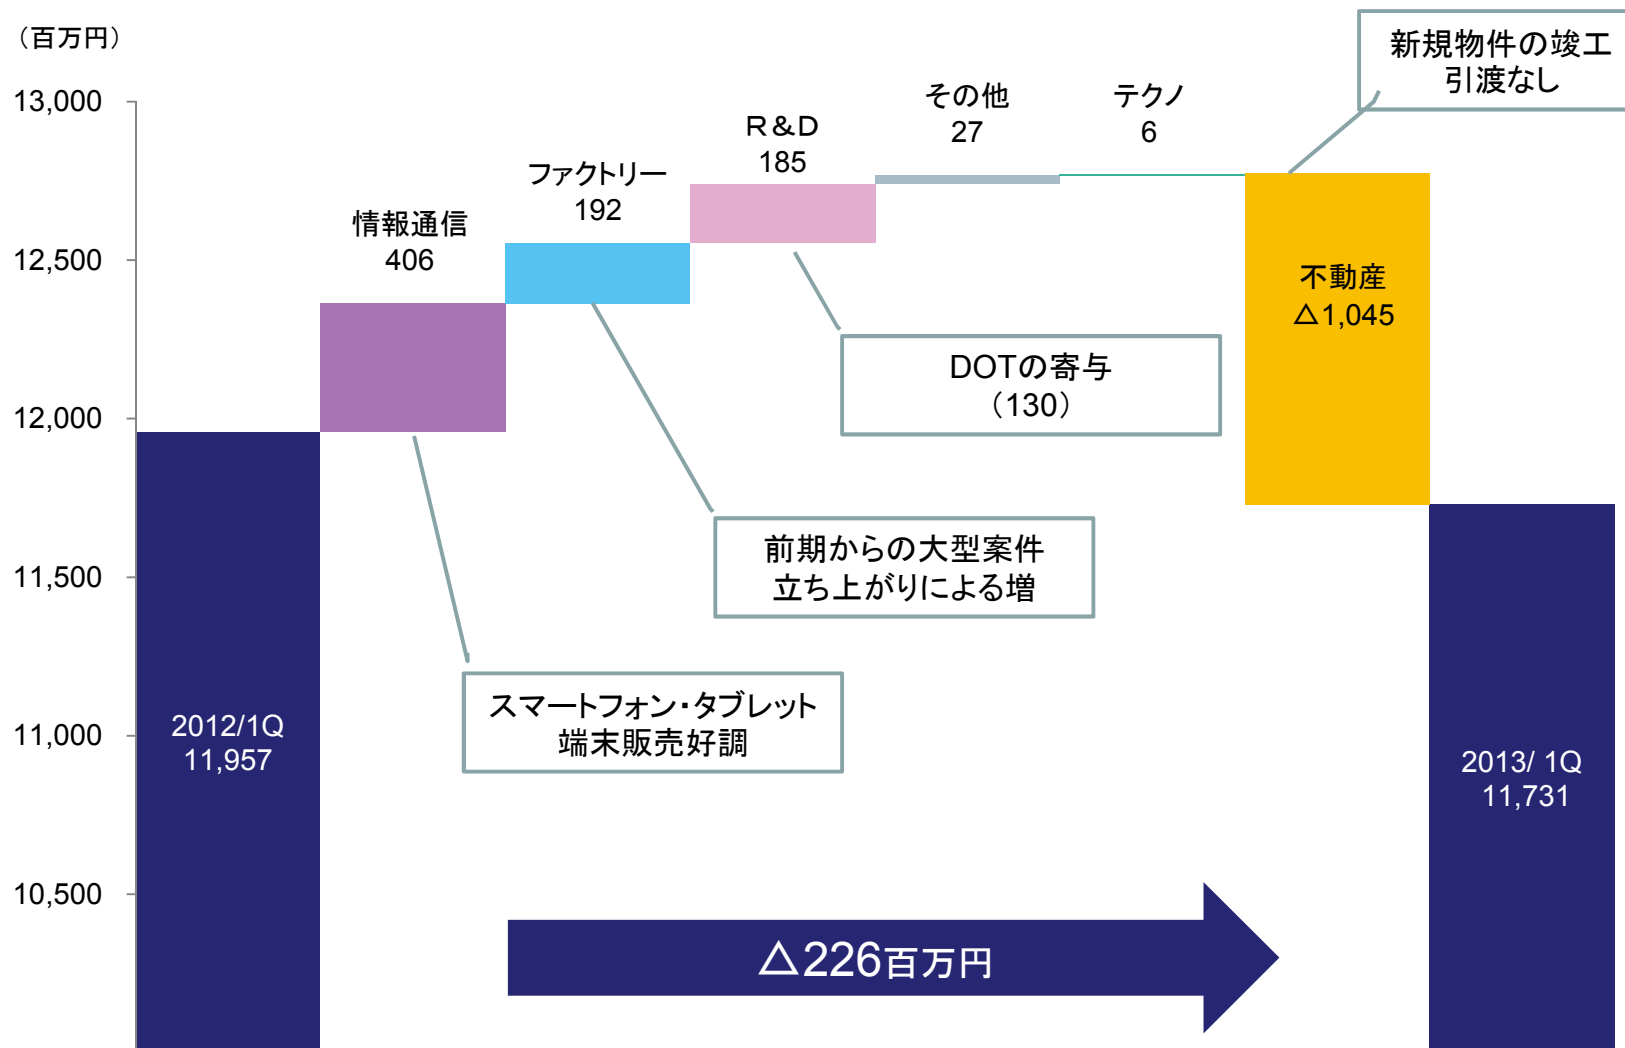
（百万円）

13,000

12,500

12,000

11,500

11,000

10,500

2012/1Q
11,957

情報通信
406

ファクトリー
192

R&D
185

その他
27

テクノ
6

新規物件の竣工
引渡なし

不動産
△1,045

DOTの寄与
（130）

前期からの大型案件
立ち上がりによる増

スマートフォン・タブレット
端末販売好調

2013/ 1Q
11,731

△226百万円